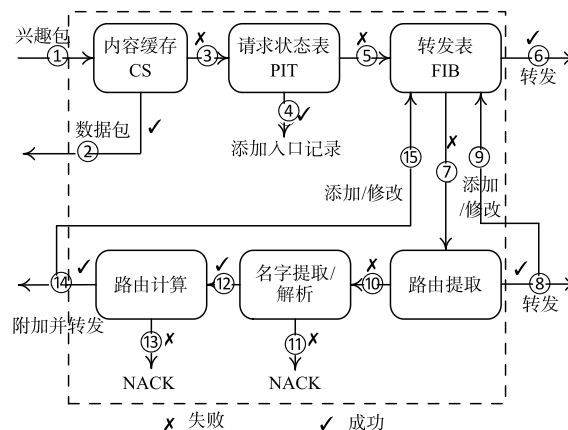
兴趣包
①
内容缓存
CS
✗
③
请求状态表
PIT
✗
⑤
转发表
FIB
✓
⑥
转发
④✓
添加入口记录
数据包
✓
②
⑮
添加/修改
✗
⑦
⑨
添加
/修改
✓
⑭
路由计算
✓
⑫
名字提取/
解析
✗
⑩
路由提取
✓
⑧
转发
附加并转发
⑬✗
NACK
⑪✗
NACK
✗ 失败
✓ 成功